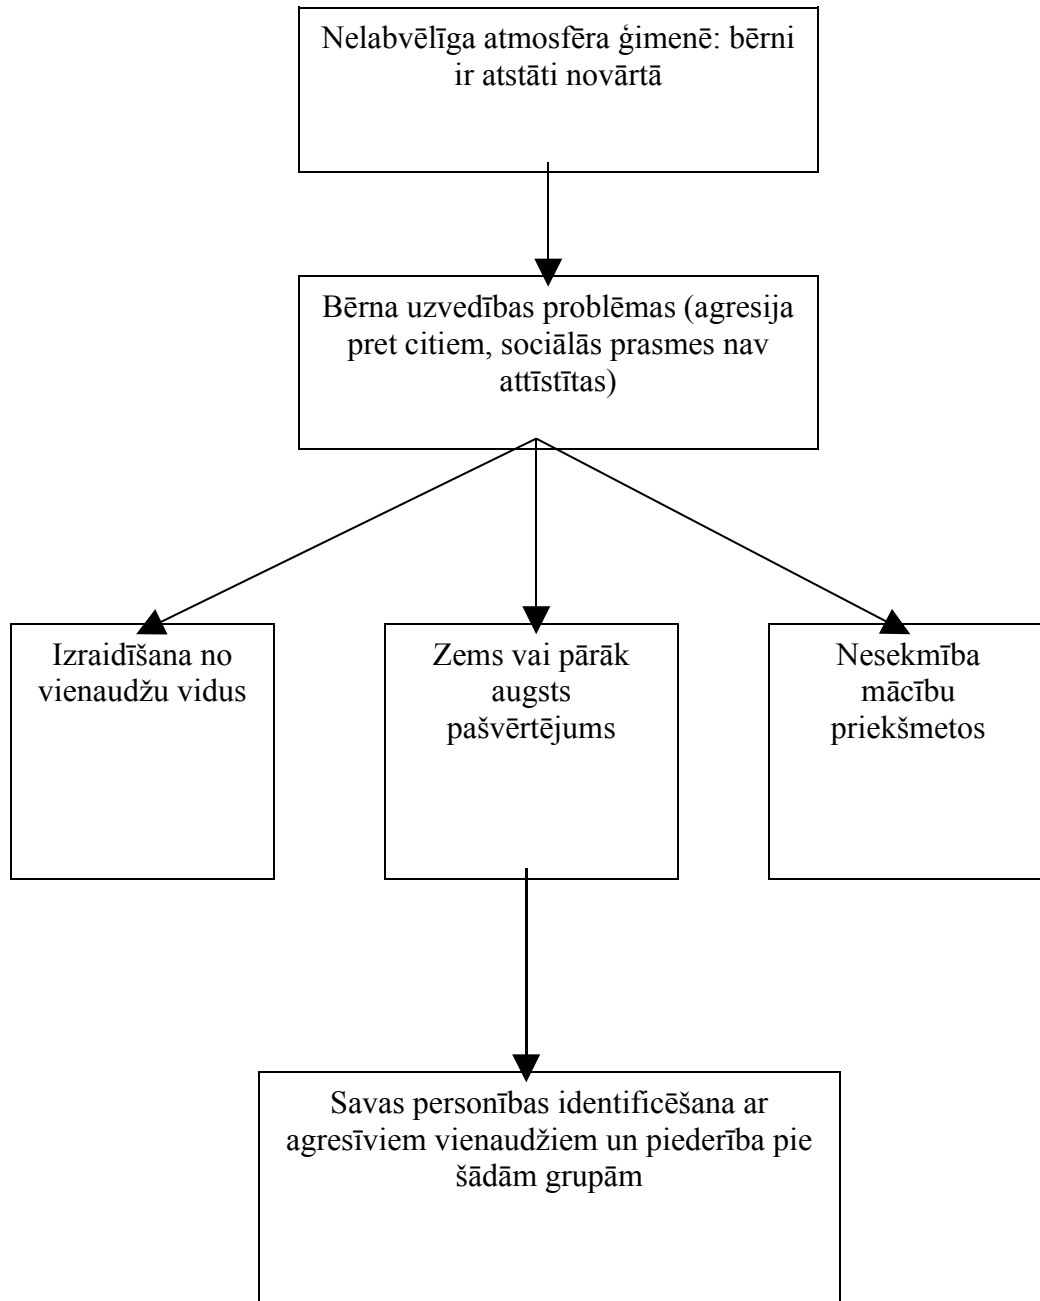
Nelabvēlīga atmosfēra ģimenē: bērni ir atstāti novārtā

Bērna uzvedības problēmas (agresija pret citiem, sociālās prasmes nav attīstītas)

Izraidīšana no vienaudžu vidus

Zems vai pārāk augsts pašvērtējums

Nesekmība mācību priekšmetos

Savas personības identificēšana ar agresīviem vienaudžiem un piederība pie šādām grupām